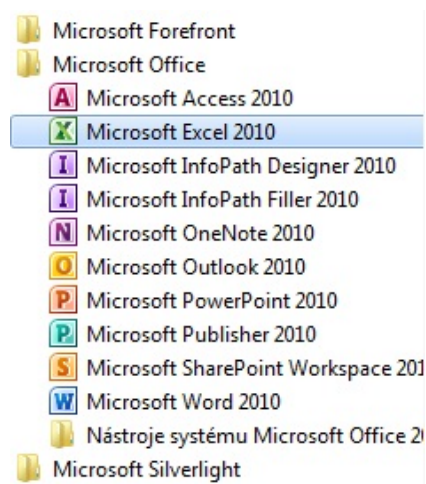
Microsoft Forefront
Microsoft Office
A Microsoft Access 2010
X Microsoft Excel 2010
I Microsoft InfoPath Designer 2010
I Microsoft InfoPath Filler 2010
N Microsoft OneNote 2010
O Microsoft Outlook 2010
P Microsoft PowerPoint 2010
P Microsoft Publisher 2010
S Microsoft SharePoint Workspace 201
W Microsoft Word 2010
Nástroje systému Microsoft Office 2
Microsoft Silverlight